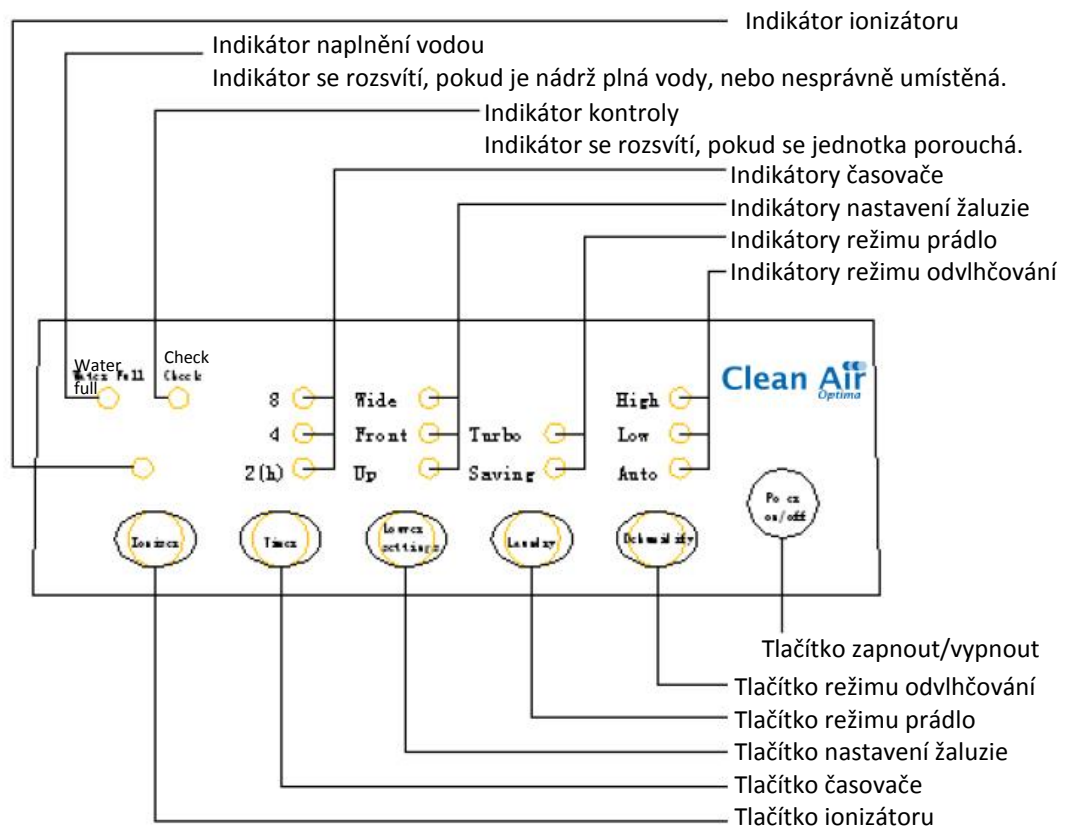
Indikátor ionizátoru

Indikátor naplnění vodou
Indikátor se rozsvítí, pokud je nádrž plná vody, nebo nesprávně umístěná.

Indikátor kontroly
Indikátor se rozsvítí, pokud se jednotka porouchá.

Indikátory časovače

Indikátory nastavení žaluzie

Indikátory režimu prádlo

Indikátory režimu odvlhčování

Water full
Water Full

Check
Check

8
4
2(h)

Wide
Front
Up

Turbo
Saving

High
Low
Auto

Clean Air
Optima

Ionizer

Timer

Louver settings

Laundry

Dehumidify

Power on/off

Tlačítko zapnout/vypnout

Tlačítko režimu odvlhčování

Tlačítko režimu prádlo

Tlačítko nastavení žaluzie

Tlačítko časovače

Tlačítko ionizátoru